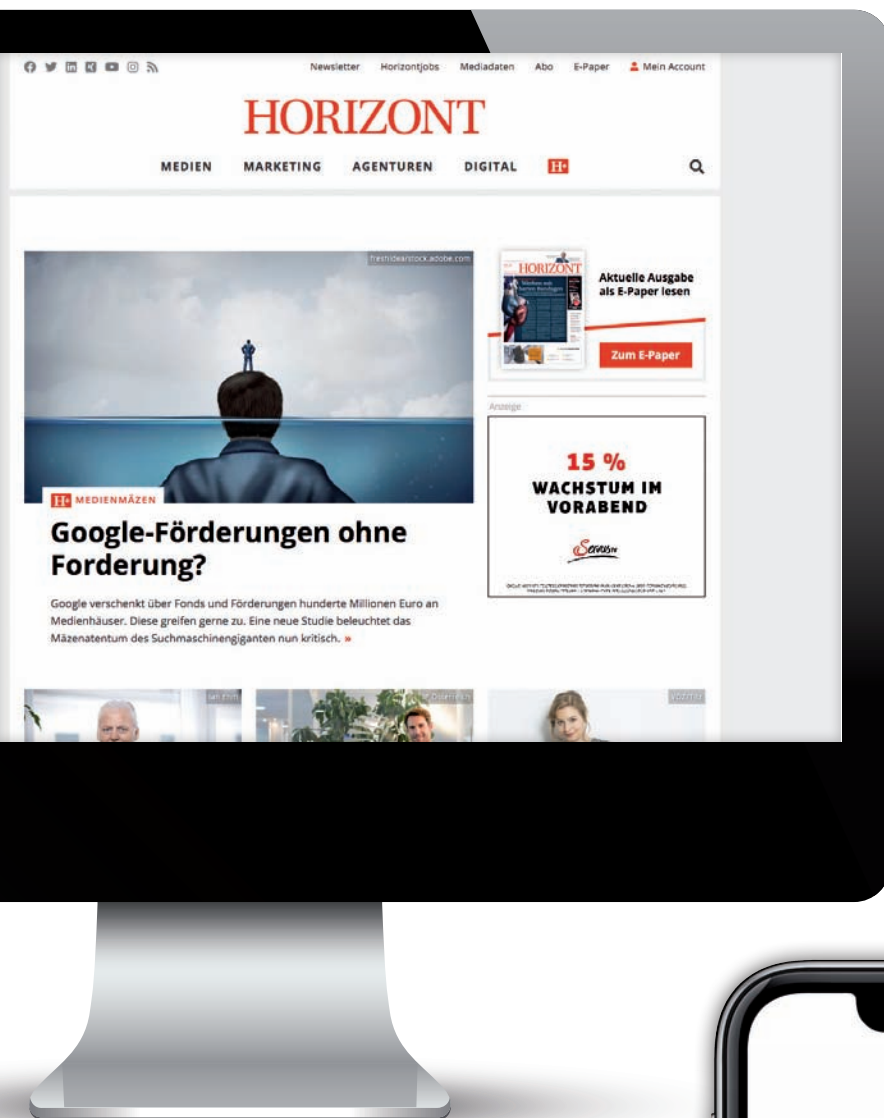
Newsletter Horizontjobs Mediadaten Abo E-Paper Mein Account

HORIZONT

MEDIEN MARKETING AGENTUREN DIGITAL H+

freshidea/stock.adobe.com

HORIZONT

Aktuelle Ausgabe als E-Paper lesen

Zum E-Paper

Anzeige

15 %
WACHSTUM IM VORABEND

ServusTV

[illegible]

H+ MEDIENMÄZEN

Google-Förderungen ohne Forderung?

Google verschenkt über Fonds und Förderungen hunderte Millionen Euro an Medienhäuser. Diese greifen gerne zu. Eine neue Studie beleuchtet das Mäzenatentum des Suchmaschinengiganten nun kritisch. »